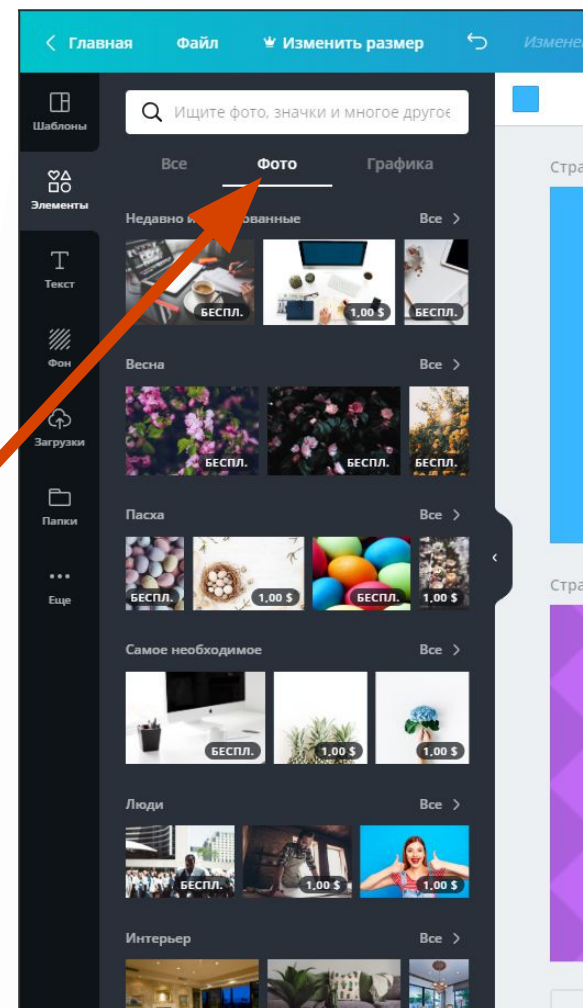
< Главная Файл Изменить размер Изменен

Шаблоны
Элементы
Текст
Фон
Загрузки
Папки
Еще

Ищите фото, значки и многое другое

Все Фото Графика

Недавно и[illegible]ванные Все >
БЕСПЛ. 1,00 $ БЕСПЛ.

Весна Все >
БЕСПЛ. БЕСПЛ. БЕСПЛ.

Пасха Все >
БЕСПЛ. 1,00 $ БЕСПЛ. 1,00 $

Самое необходимое Все >
БЕСПЛ. 1,00 $ 1,00 $

Люди Все >
БЕСПЛ. 1,00 $ 1,00 $

Интерьер Все >

Стра
Стра